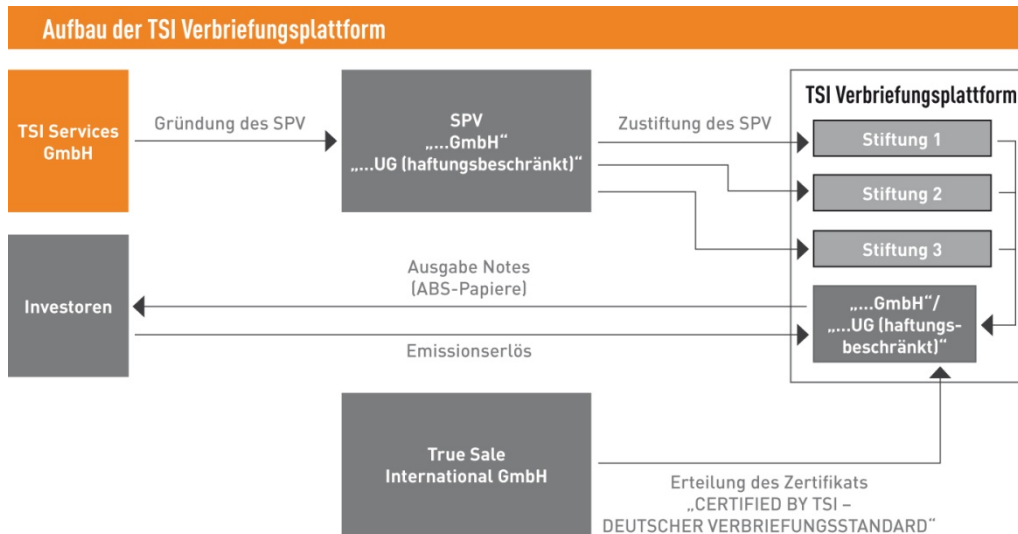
Aufbau der TSI Verbriefungsplattform

TSI Services GmbH

Gründung des SPV

SPV
„...GmbH“
„...UG (haftungsbeschränkt)“

Zustiftung des SPV

TSI Verbriefungsplattform

Stiftung 1

Stiftung 2

Stiftung 3

Investoren

Ausgabe Notes
(ABS-Papiere)

Emissionserlös

„...GmbH“/
„...UG (haftungsbeschränkt)“

True Sale International GmbH

Erteilung des Zertifikats
„CERTIFIED BY TSI – DEUTSCHER VERBRIEFUNGSSTANDARD“